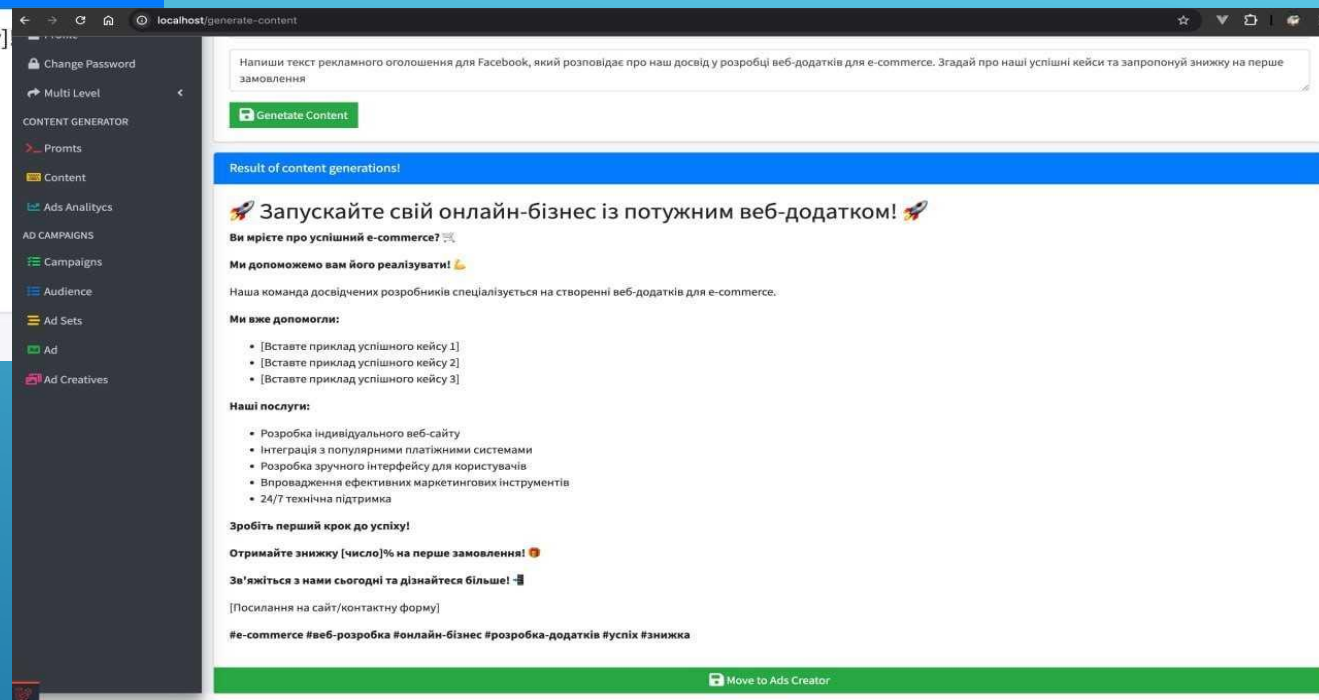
localhost/generate-content

Profile
Change Password
Multi Level
CONTENT GENERATOR
Promts
Content
Ads Analitycs
AD CAMPAIGNS
Campaigns
Audience
Ad Sets
Ad
Ad Creatives

Напиши текст рекламного оголошення для Facebook, який розповідає про наш досвід у розробці веб-додатків для e-commerce. Згадай про наші успішні кейси та запропонуй знижку на перше замовлення

Genetate Content

Result of content generations!

🚀 Запускайте свій онлайн-бізнес із потужним веб-додатком! 🚀

Ви мрієте про успішний e-commerce? 🛒

Ми допоможемо вам його реалізувати! 💪

Наша команда досвідчених розробників спеціалізується на створенні веб-додатків для e-commerce.

Ми вже допомогли:

• [Вставте приклад успішного кейсу 1]
• [Вставте приклад успішного кейсу 2]
• [Вставте приклад успішного кейсу 3]

Наші послуги:

• Розробка індивідуального веб-сайту
• Інтеграція з популярними платіжними системами
• Розробка зручного інтерфейсу для користувачів
• Впровадження ефективних маркетингових інструментів
• 24/7 технічна підтримка

Зробіть перший крок до успіху!

Отримайте знижку [число]% на перше замовлення! 🎁

Зв'яжіться з нами сьогодні та дізнайтеся більше! 📲

[Посилання на сайт/контактну форму]

#e-commerce #веб-розробка #онлайн-бізнес #розробка-додатків #успіх #знижка

Move to Ads Creator